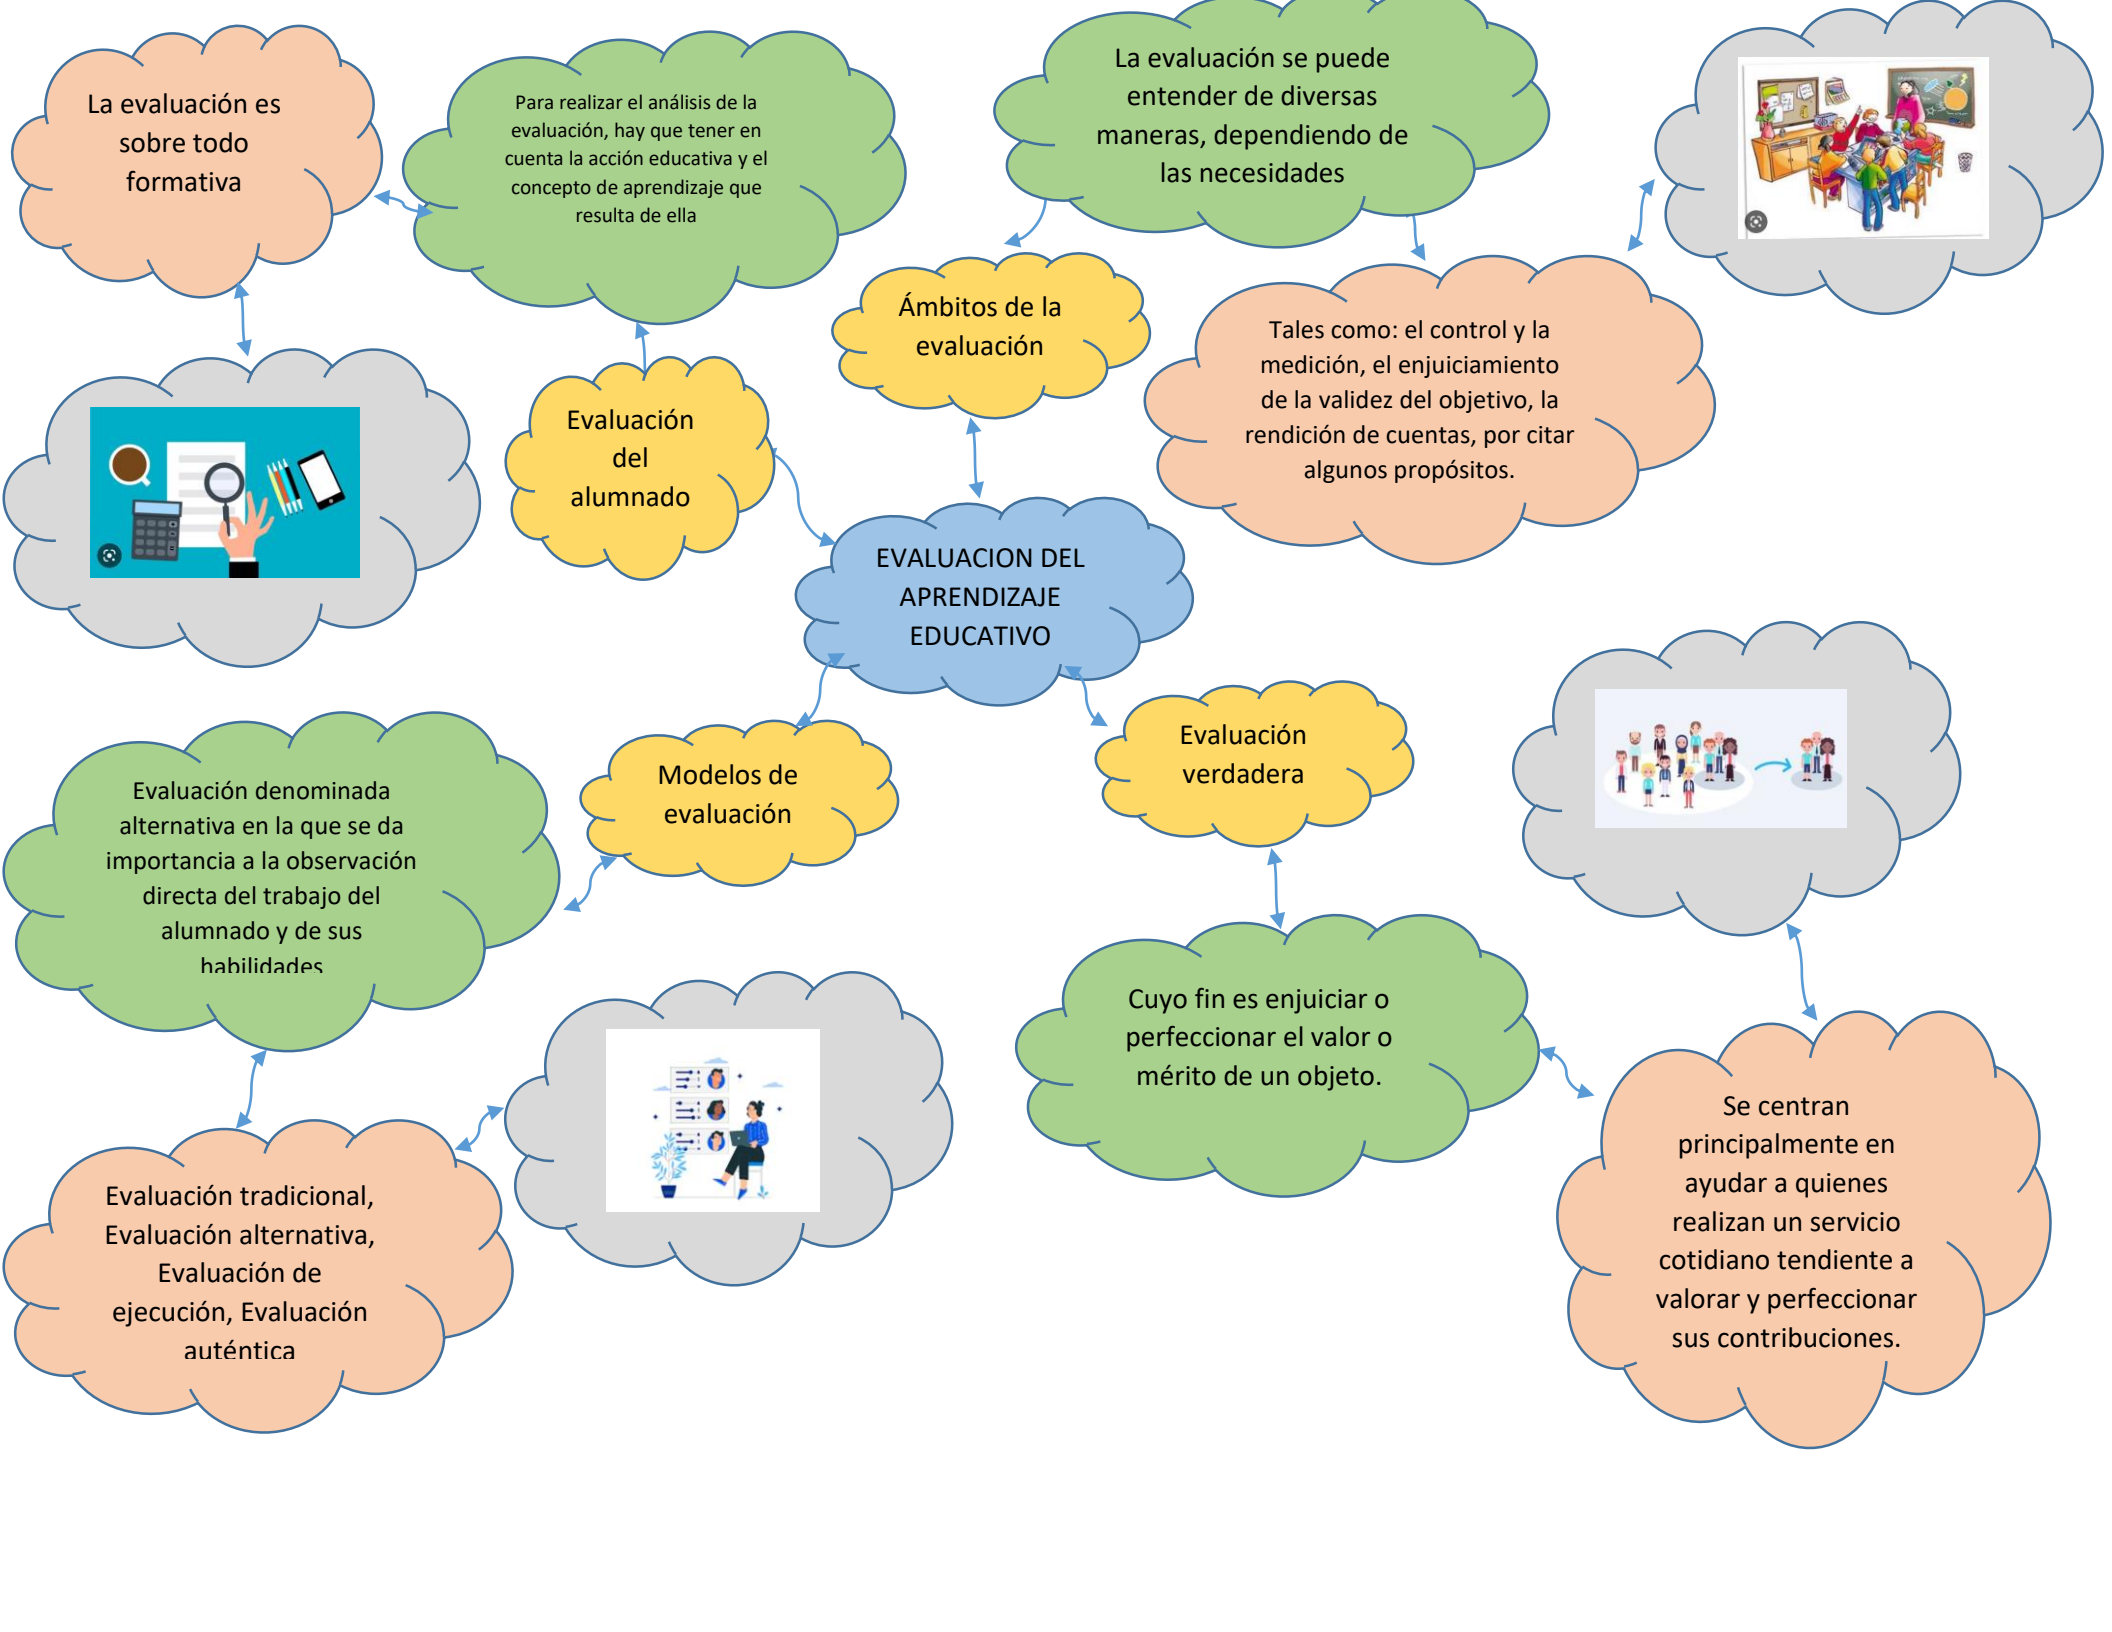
La evaluación es sobre todo formativa

Para realizar el análisis de la evaluación, hay que tener en cuenta la acción educativa y el concepto de aprendizaje que resulta de ella

La evaluación se puede entender de diversas maneras, dependiendo de las necesidades

Ámbitos de la evaluación

Tales como: el control y la medición, el enjuiciamiento de la validez del objetivo, la rendición de cuentas, por citar algunos propósitos.

Evaluación del alumnado

EVALUACION DEL APRENDIZAJE EDUCATIVO

Modelos de evaluación

Evaluación verdadera

Evaluación denominada alternativa en la que se da importancia a la observación directa del trabajo del alumnado y de sus habilidades

Cuyo fin es enjuiciar o perfeccionar el valor o mérito de un objeto.

Evaluación tradicional, Evaluación alternativa, Evaluación de ejecución, Evaluación auténtica

Se centran principalmente en ayudar a quienes realizan un servicio cotidiano tendiente a valorar y perfeccionar sus contribuciones.